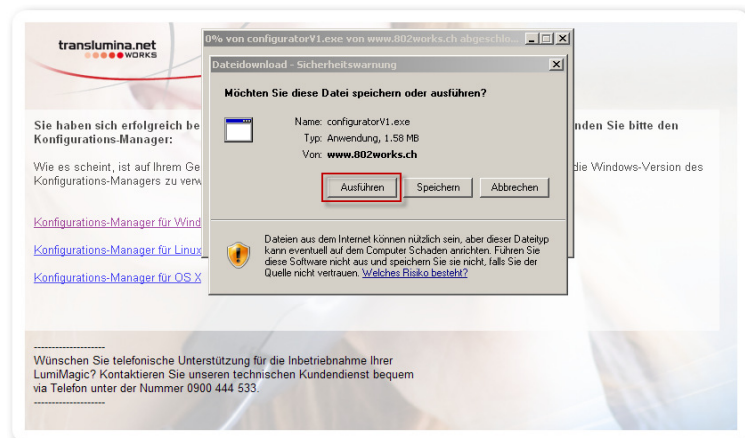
translumina.net
WORKS

0% von configuratorV1.exe von www.802works.ch abgeschlo...

Dateidownload - Sicherheitswarnung

Möchten Sie diese Datei speichern oder ausführen?

Name: configuratorV1.exe
Typ: Anwendung, 1.58 MB
Von: www.802works.ch

Ausführen | Speichern | Abbrechen

Dateien aus dem Internet können nützlich sein, aber dieser Dateityp kann eventuell auf dem Computer Schaden anrichten. Führen Sie diese Software nicht aus und speichern Sie sie nicht, falls Sie der Quelle nicht vertrauen. Welches Risiko besteht?

Sie haben sich erfolgreich be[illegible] nden Sie bitte den Konfigurations-Manager:

Wie es scheint, ist auf Ihrem Ge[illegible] die Windows-Version des Konfigurations-Managers zu verw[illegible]

Konfigurations-Manager für Wind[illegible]

Konfigurations-Manager für Linux

Konfigurations-Manager für OS X

--------------------
Wünschen Sie telefonische Unterstützung für die Inbetriebnahme Ihrer LumiMagic? Kontaktieren Sie unseren technischen Kundendienst bequem via Telefon unter der Nummer 0900 444 533.
--------------------